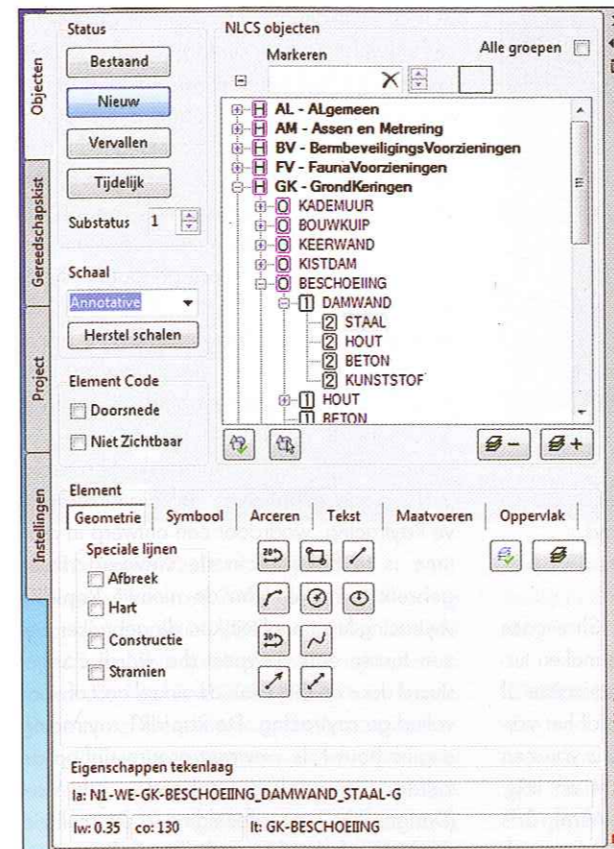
Objecten
Gereedschapskist
Project
Instellingen

Status
Bestaand
Nieuw
Vervallen
Tijdelijk
Substatus 1

Schaal
Annotative
Herstel schalen

Element Code
Doorsnede
Niet Zichtbaar

NLCS objecten
Markeren
Alle groepen

H AL - ALgemeen
H AM - Assen en Metrering
H BV - BermbeveiligingsVoorzieningen
H FV - FaunaVoorzieningen
H GK - GrondKeringen
O KADEMUUR
O BOUWKUIP
O KEERWAND
O KISTDAM
O BESCHOEIING
1 DAMWAND
2 STAAL
2 HOUT
2 BETON
2 KUNSTSTOF
1 HOUT
1 BETON

Element
Geometrie | Symbool | Arceren | Tekst | Maatvoeren | Oppervlak
Speciale lijnen
Afbreek
Hart
Constructie
Stramien

Eigenschappen tekenlaag
la: N1-WE-GK-BESCHOEIING_DAMWAND_STAAL-G
lw: 0.35 co: 130 lt: GK-BESCHOEIING